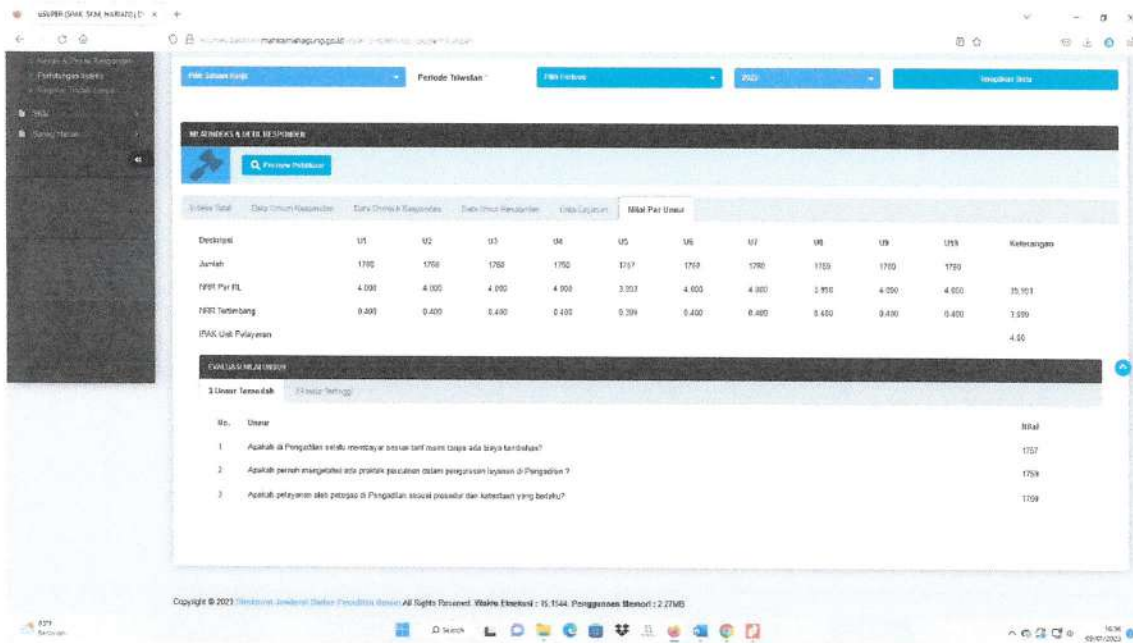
ESUPER (IPAK, SKM, MARIAZO) | D × +

mahkamahagung.go.id

Perhitungan Indeks

Pilih Satuan Kerja

Periode Triwulan

Pilih Periode

2023

Tampilkan Data

NILAI INDEKS & DETIL RESPONDEN

Preview Pelaksanaan

Indeks Total | Data Umum Responden | Data Demografi Responden | Data Umur Responden | Data Layanan | Nilai Per Unsur

| Deskripsi | U1 | U2 | U3 | U4 | U5 | U6 | U7 | U8 | U9 | U10 | Keterangan |
|---|---|---|---|---|---|---|---|---|---|---|---|
| Jumlah | 1760 | 1760 | 1760 | 1760 | 1757 | 1760 | 1760 | 1759 | 1760 | 1760 | |
| NRR Per RL | 4.000 | 4.000 | 4.000 | 4.000 | 3.993 | 4.000 | 4.000 | 3.998 | 4.000 | 4.000 | 39.991 |
| NRR Tertimbang | 0.400 | 0.400 | 0.400 | 0.400 | 0.399 | 0.400 | 0.400 | 0.400 | 0.400 | 0.400 | 3.999 |
| IPAK Unit Pelayanan | | | | | | | | | | | 4.00 |

EVALUASI NILAI UNSUR

3 Unsur Terendah | 3 Unsur Tertinggi

| No. | Unsur | Nilai |
|---|---|---|
| 1 | Apakah di Pengadilan selalu membayar sesuai tarif resmi tanpa ada biaya tambahan? | 1757 |
| 2 | Apakah pernah mengetahui ada praktik pencaloan dalam pengurusan layanan di Pengadilan ? | 1759 |
| 3 | Apakah pelayanan oleh petugas di Pengadilan sesuai prosedur dan ketentuan yang berlaku? | 1759 |

Copyright © 2023 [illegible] All Rights Reserved. Waktu Eksekusi : 15.1544. Penggunaan Memori : 2.27MB

Search

16:36
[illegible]